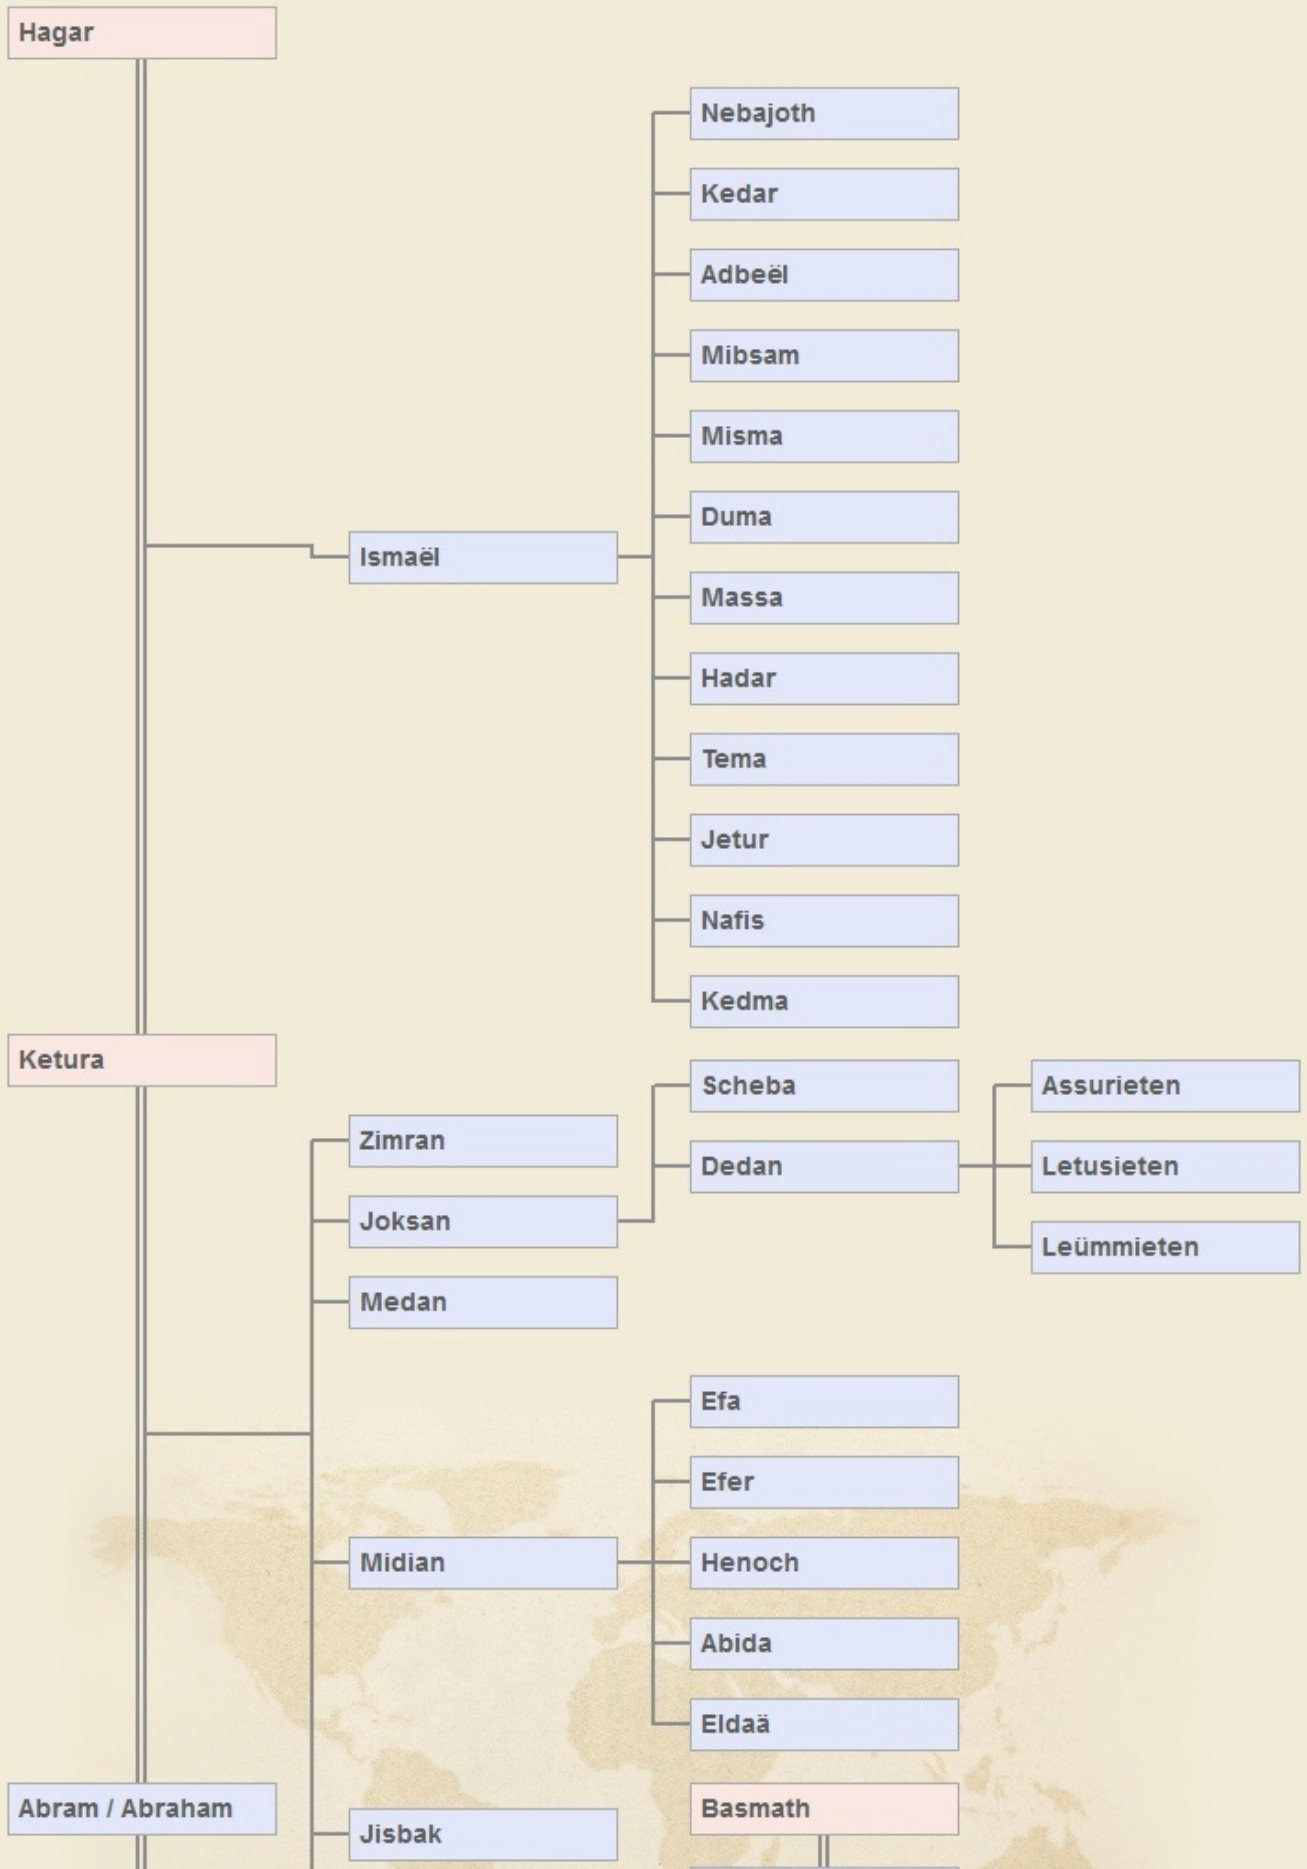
Hagar

Nebajoth

Kedar

Adbeël

Mibsam

Misma

Duma

Ismaël

Massa

Hadar

Tema

Jetur

Nafis

Kedma

Ketura

Scheba

Assurieten

Zimran

Dedan

Letusieten

Joksan

Leümmieten

Medan

Efa

Efer

Midian

Henoch

Abida

Eldaä

Abram / Abraham

Basmath

Jisbak